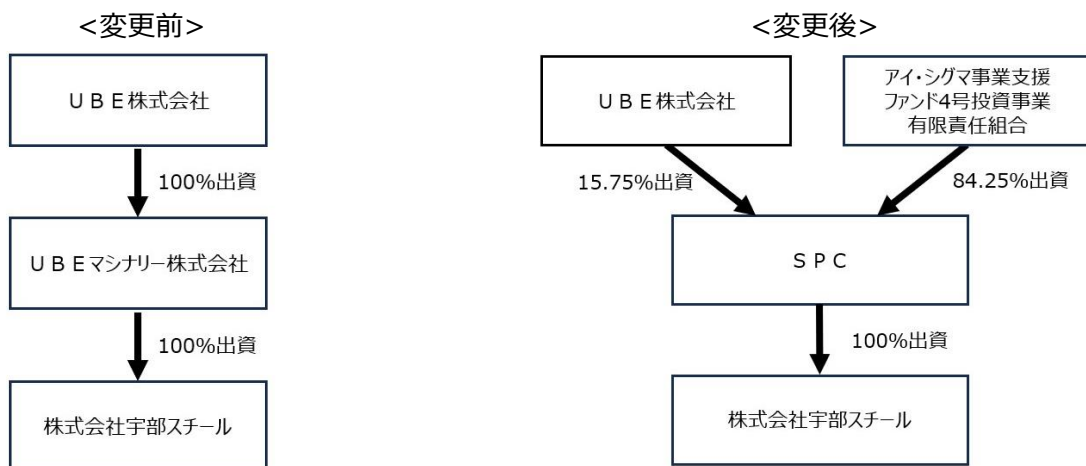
<変更前>

ＵＢＥ株式会社

100%出資

ＵＢＥマシナリー株式会社

100%出資

株式会社宇部スチール

<変更後>

ＵＢＥ株式会社

アイ・シグマ事業支援ファンド4号投資事業有限責任組合

15.75%出資

84.25%出資

ＳＰＣ

100%出資

株式会社宇部スチール